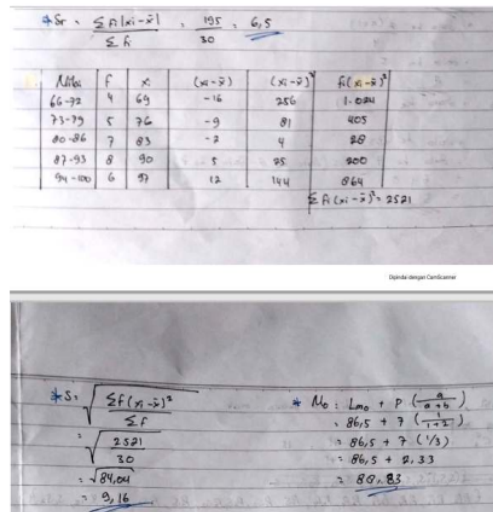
* Sr = $\frac{\sum fi|xi-\bar{x}|}{\sum fi}$ = $\frac{195}{30}$ = 6,5

| Nilai | f | x | $(x-\bar{x})$ | $(x-\bar{x})^2$ | $f(x-\bar{x})^2$ |
|---|---|---|---|---|---|
| 66-72 | 4 | 69 | -16 | 256 | 1.024 |
| 73-79 | 5 | 76 | -9 | 81 | 405 |
| 80-86 | 7 | 83 | -2 | 4 | 28 |
| 87-93 | 8 | 90 | 5 | 25 | 200 |
| 94-100 | 6 | 97 | 12 | 144 | 864 |

$\sum f(x-\bar{x})^2$ = 2521

Dipindai dengan CamScanner

* S = $\sqrt{\frac{\sum f(x-\bar{x})^2}{\sum f}}$

= $\sqrt{\frac{2521}{30}}$

= $\sqrt{84,04}$

= 9,16

* Mo = Lmo + P $(\frac{a}{a+b})$

= 86,5 + 7 $(\frac{1}{1+2})$

= 86,5 + 7 (1/3)

= 86,5 + 2,33

= 88,83